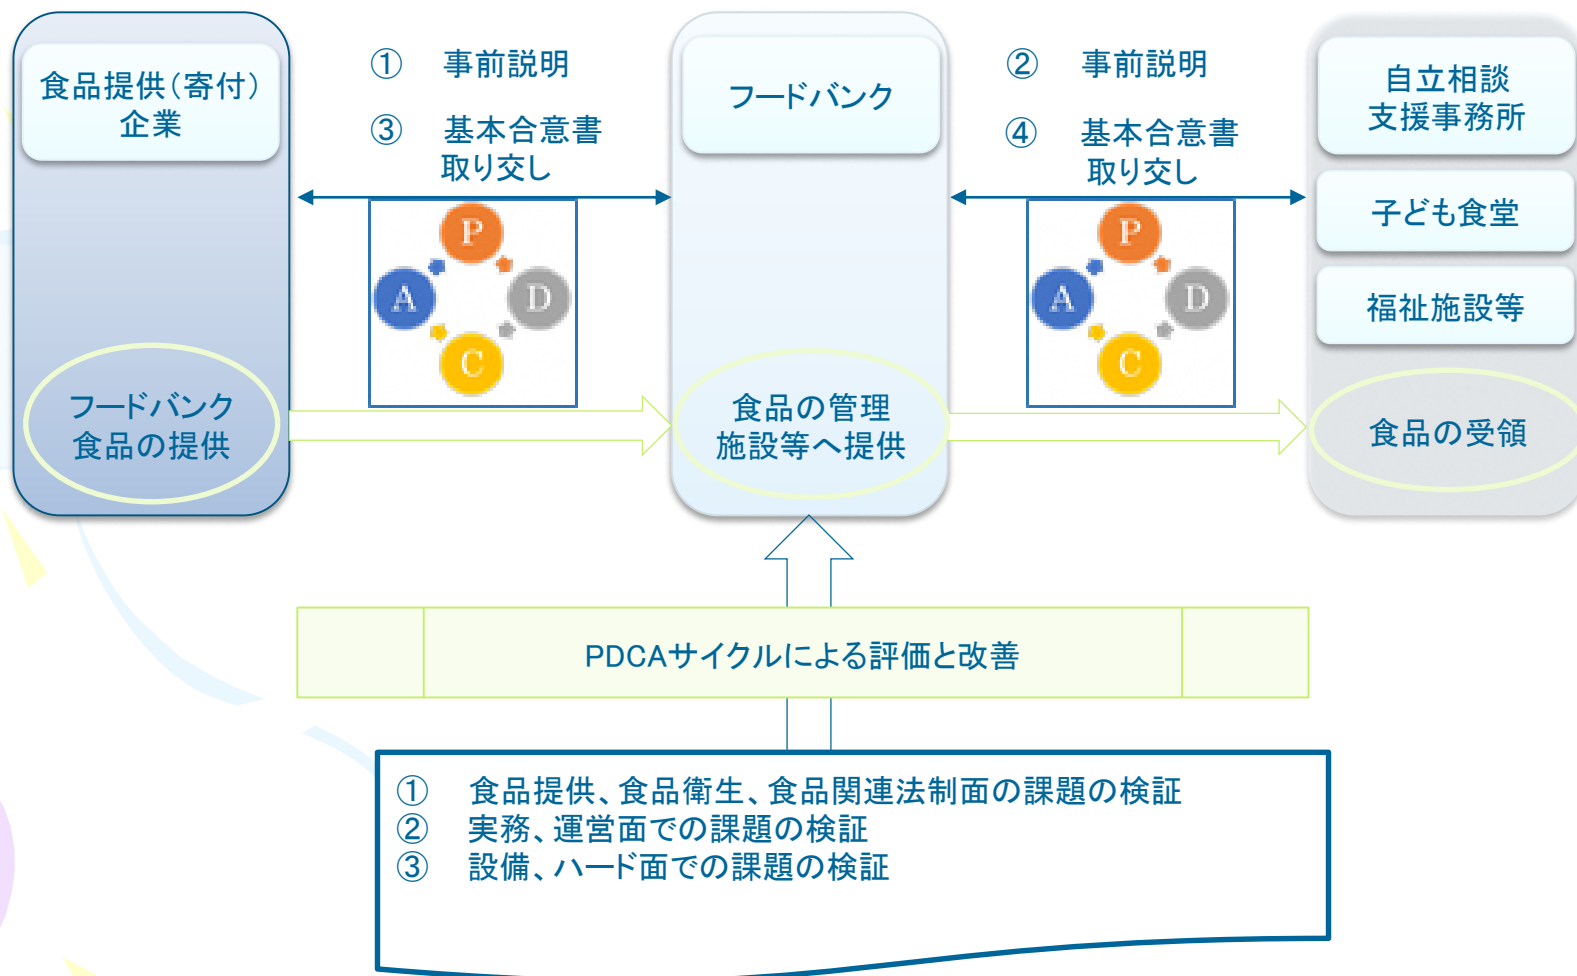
食品提供(寄付)企業

① 事前説明

③ 基本合意書取り交し

P
A
D
C

フードバンク

② 事前説明

④ 基本合意書取り交し

P
A
D
C

自立相談支援事務所

子ども食堂

福祉施設等

フードバンク食品の提供

食品の管理施設等へ提供

食品の受領

PDCAサイクルによる評価と改善

① 食品提供、食品衛生、食品関連法制面の課題の検証
② 実務、運営面での課題の検証
③ 設備、ハード面での課題の検証